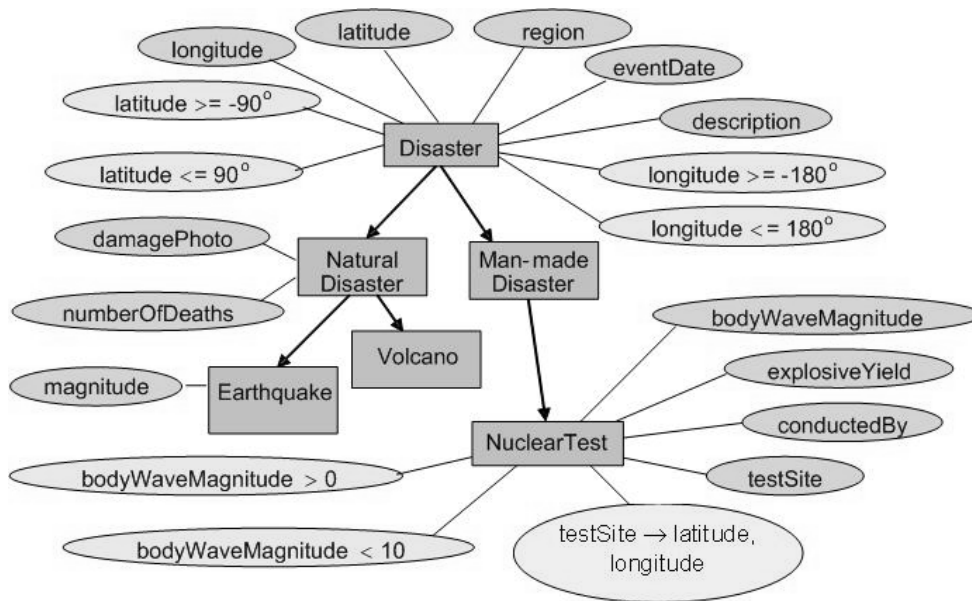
longitude

latitude

region

eventDate

latitude >= -90°

description

Disaster

latitude <= 90°

longitude >= -180°

longitude <= 180°

damagePhoto

Natural Disaster

Man-made Disaster

numberOfDeaths

bodyWaveMagnitude

Volcano

magnitude

Earthquake

explosiveYield

conductedBy

NuclearTest

bodyWaveMagnitude > 0

testSite

testSite → latitude, longitude

bodyWaveMagnitude < 10